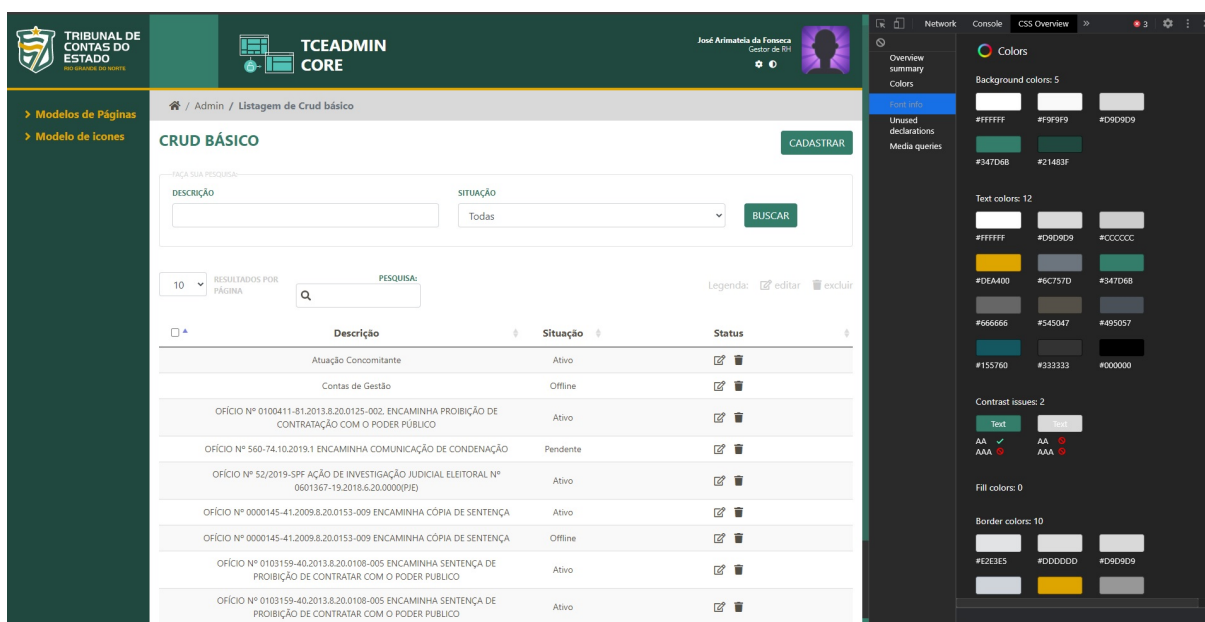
TRIBUNAL DE CONTAS DO ESTADO
RIO GRANDE DO NORTE

TCEADMIN CORE

José Arimateia da Fonseca
Gestor de RH

> Modelos de Páginas
> Modelo de ícones

/ Admin / Listagem de Crud básico

CRUD BÁSICO

CADASTRAR

FAÇA SUA PESQUISA

DESCRIÇÃO

SITUAÇÃO
Todas

BUSCAR

10 RESULTADOS POR PÁGINA

PESQUISA:

Legenda: editar excluir

| | Descrição | Situação | Status |
|---|---|---|---|
| | Atuação Concomitante | Ativo | |
| | Contas de Gestão | Offline | |
| | OFÍCIO Nº 0100411-81.2013.8.20.0125-002, ENCAMINHA PROIBIÇÃO DE CONTRATAÇÃO COM O PODER PÚBLICO | Ativo | |
| | OFÍCIO Nº 560-74.10.2019.1 ENCAMINHA COMUNICAÇÃO DE CONDENAÇÃO | Pendente | |
| | OFÍCIO Nº 52/2019-SPF AÇÃO DE INVESTIGAÇÃO JUDICIAL ELEITORAL Nº 0601367-19.2018.6.20.0000(PJE) | Ativo | |
| | OFÍCIO Nº 0000145-41.2009.8.20.0153-009 ENCAMINHA CÓPIA DE SENTENÇA | Ativo | |
| | OFÍCIO Nº 0000145-41.2009.8.20.0153-009 ENCAMINHA CÓPIA DE SENTENÇA | Offline | |
| | OFÍCIO Nº 0103159-40.2013.8.20.0108-005 ENCAMINHA SENTENÇA DE PROIBIÇÃO DE CONTRATAR COM O PODER PUBLICO | Ativo | |
| | OFÍCIO Nº 0103159-40.2013.8.20.0108-005 ENCAMINHA SENTENÇA DE PROIBIÇÃO DE CONTRATAR COM O PODER PUBLICO | Ativo | |

Network Console CSS Overview » 3

Overview summary
Colors
Font info
Unused declarations
Media queries

Colors

Background colors: 5
#FFFFFF #F9F9F9 #D9D9D9
#347D6B #21483F

Text colors: 12
#FFFFFF #D9D9D9 #CCCCCC
#DEA400 #6C757D #347D6B
#666666 #545047 #495057
#155760 #333333 #000000

Contrast issues: 2
Text Text
AA AA
AAA AAA

Fill colors: 0

Border colors: 10
#E2E3E5 #DDDDDD #D9D9D9